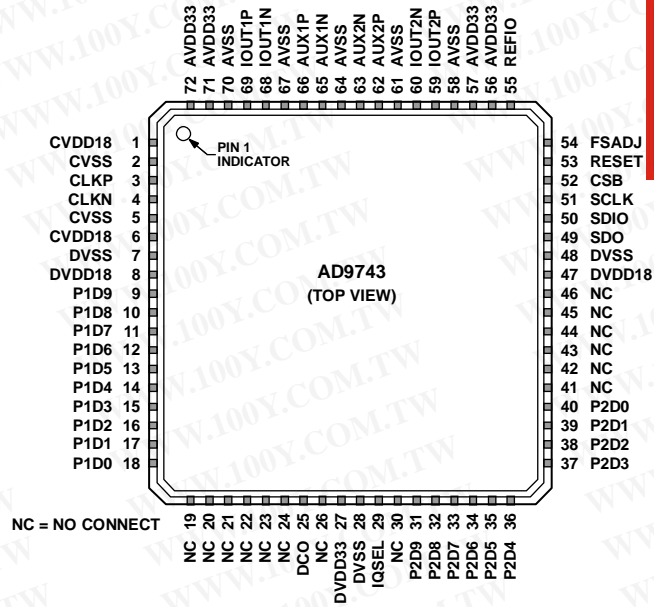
72 AVDD33
71 AVDD33
70 AVSS
69 IOUT1P
68 IOUT1N
67 AVSS
66 AUX1P
65 AUX1N
64 AVSS
63 AUX2N
62 AUX2P
61 AVSS
60 IOUT2N
59 IOUT2P
58 AVSS
57 AVDD33
56 AVDD33
55 REFIO

CVDD18 1
CVSS 2
CLKP 3
CLKN 4
CVSS 5
CVDD18 6
DVSS 7
DVDD18 8
P1D9 9
P1D8 10
P1D7 11
P1D6 12
P1D5 13
P1D4 14
P1D3 15
P1D2 16
P1D1 17
P1D0 18

PIN 1 INDICATOR

AD9743
(TOP VIEW)

54 FSADJ
53 RESET
52 CSB
51 SCLK
50 SDIO
49 SDO
48 DVSS
47 DVDD18
46 NC
45 NC
44 NC
43 NC
42 NC
41 NC
40 P2D0
39 P2D1
38 P2D2
37 P2D3

NC = NO CONNECT

19 NC
20 NC
21 NC
22 NC
23 NC
24 NC
25 DCO
26 NC
27 DVDD33
28 DVSS
29 IQSEL
30 NC
31 P2D9
32 P2D8
33 P2D7
34 P2D6
35 P2D5
36 P2D4

WWW.100Y.COM.TW